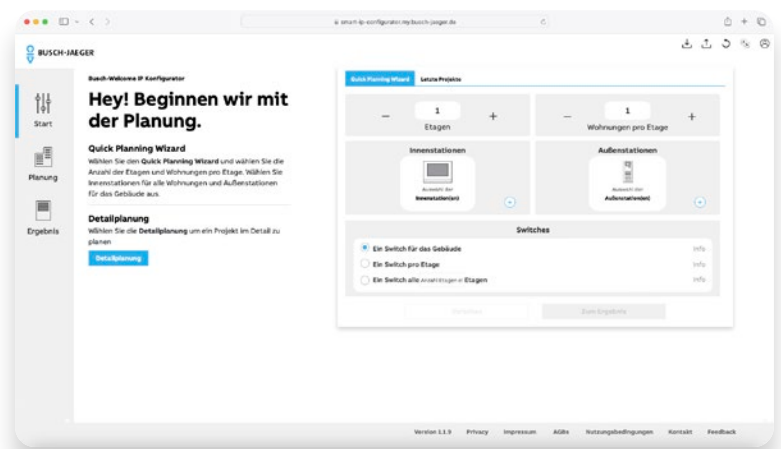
smart-ip-configurator.mybusch-jaeger.de

BUSCH-JAEGER

Start

Planung

Ergebnis

Busch-Welcome IP Konfigurator

Hey! Beginnen wir mit der Planung.

Quick Planning Wizard

Wählen Sie den Quick Planning Wizard und wählen Sie die Anzahl der Etagen und Wohnungen pro Etage. Wählen Sie Innenstationen für alle Wohnungen und Außenstationen für das Gebäude aus.

Detailplanung

Wählen Sie die Detailplanung um ein Projekt im Detail zu planen

Detailplanung

Quick Planning Wizard | Letzte Projekte

–
1
Etagen
+

–
1
Wohnungen pro Etage
+

Innenstationen

Auswahl der Innenstation(en)

Außenstationen

Auswahl der Außenstation(en)

Switches

Ein Switch für das Gebäude | Info

Ein Switch pro Etage | Info

Ein Switch alle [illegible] Etagen | Info

Verwerfen

Zum Ergebnis

Version 1.1.3 | Privacy | Impressum | AGBs | Nutzungsbedingungen | Kontakt | Feedback